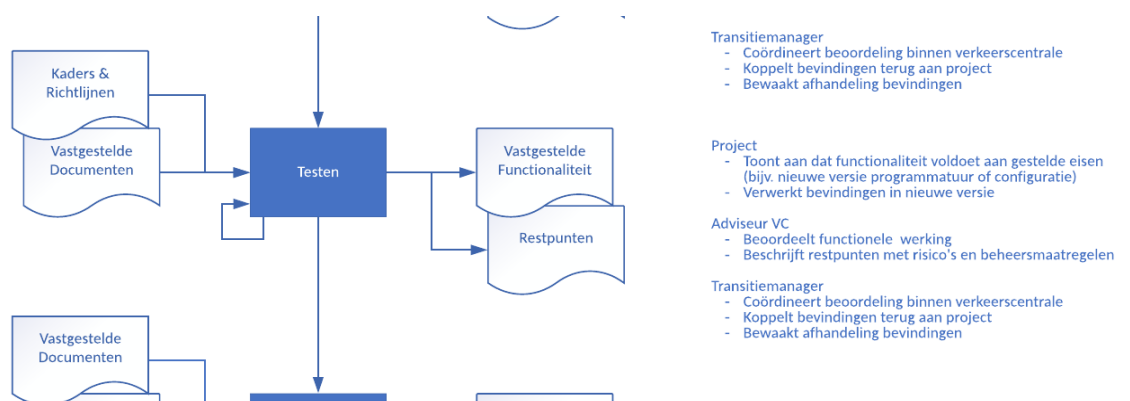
Kaders & Richtlijnen

Vastgestelde Documenten

Testen

Vastgestelde Functionaliteit

Restpunten

Vastgestelde Documenten

Transitiemanager
- Coördineert beoordeling binnen verkeerscentrale
- Koppelt bevindingen terug aan project
- Bewaakt afhandeling bevindingen

Project
- Toont aan dat functionaliteit voldoet aan gestelde eisen (bijv. nieuwe versie programmatuur of configuratie)
- Verwerkt bevindingen in nieuwe versie

Adviseur VC
- Beoordeelt functionele werking
- Beschrijft restpunten met risico's en beheersmaatregelen

Transitiemanager
- Coördineert beoordeling binnen verkeerscentrale
- Koppelt bevindingen terug aan project
- Bewaakt afhandeling bevindingen